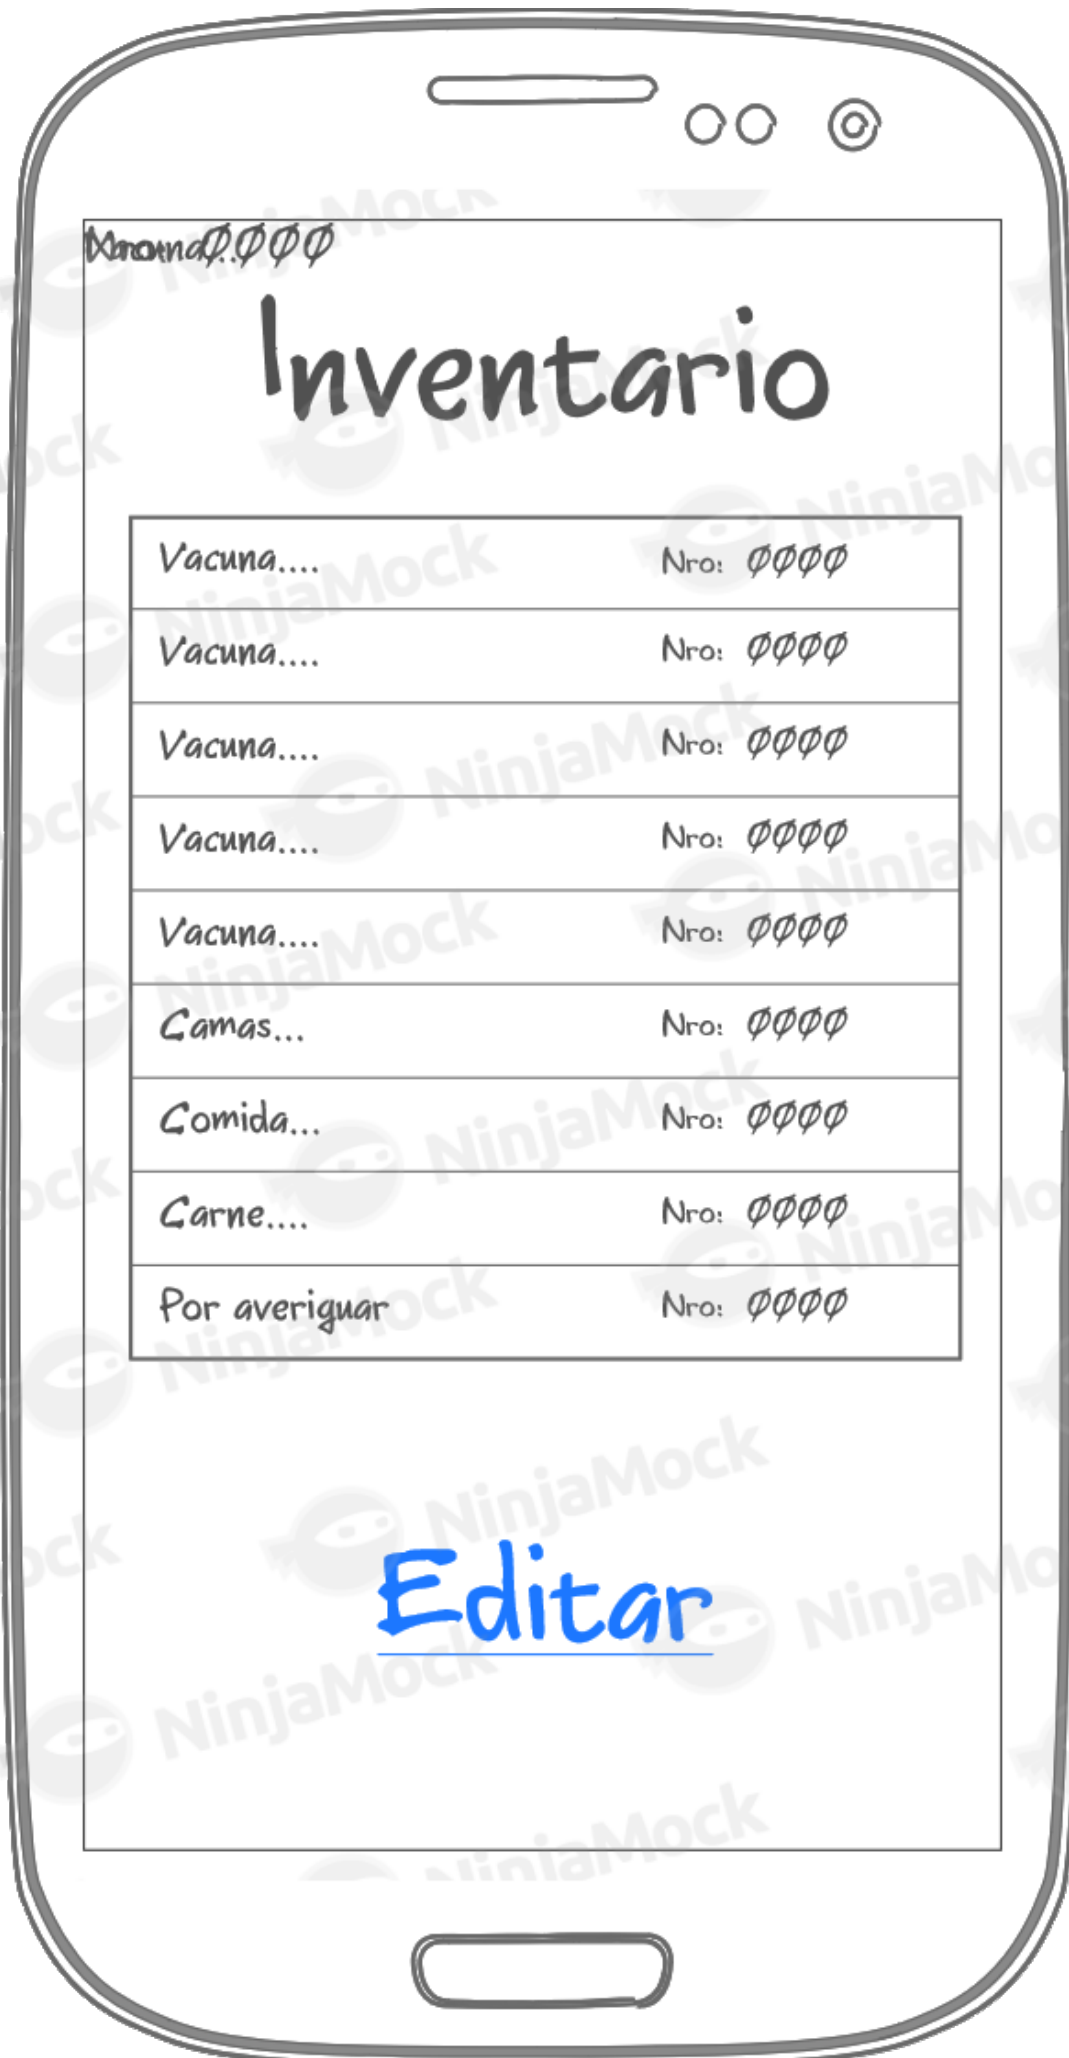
XnomnaØ.ØØØ

Inventario

| | |
|---|---|
| Vacuna.... | Nro: ØØØØ |
| Vacuna.... | Nro: ØØØØ |
| Vacuna.... | Nro: ØØØØ |
| Vacuna.... | Nro: ØØØØ |
| Vacuna.... | Nro: ØØØØ |
| Camas... | Nro: ØØØØ |
| Comida... | Nro: ØØØØ |
| Carne.... | Nro: ØØØØ |
| Por averiguar | Nro: ØØØØ |

Editar

NinjaMock NinjaMock NinjaMock NinjaMock NinjaMock NinjaMock NinjaMock NinjaMock NinjaMock NinjaMock NinjaMock NinjaMock